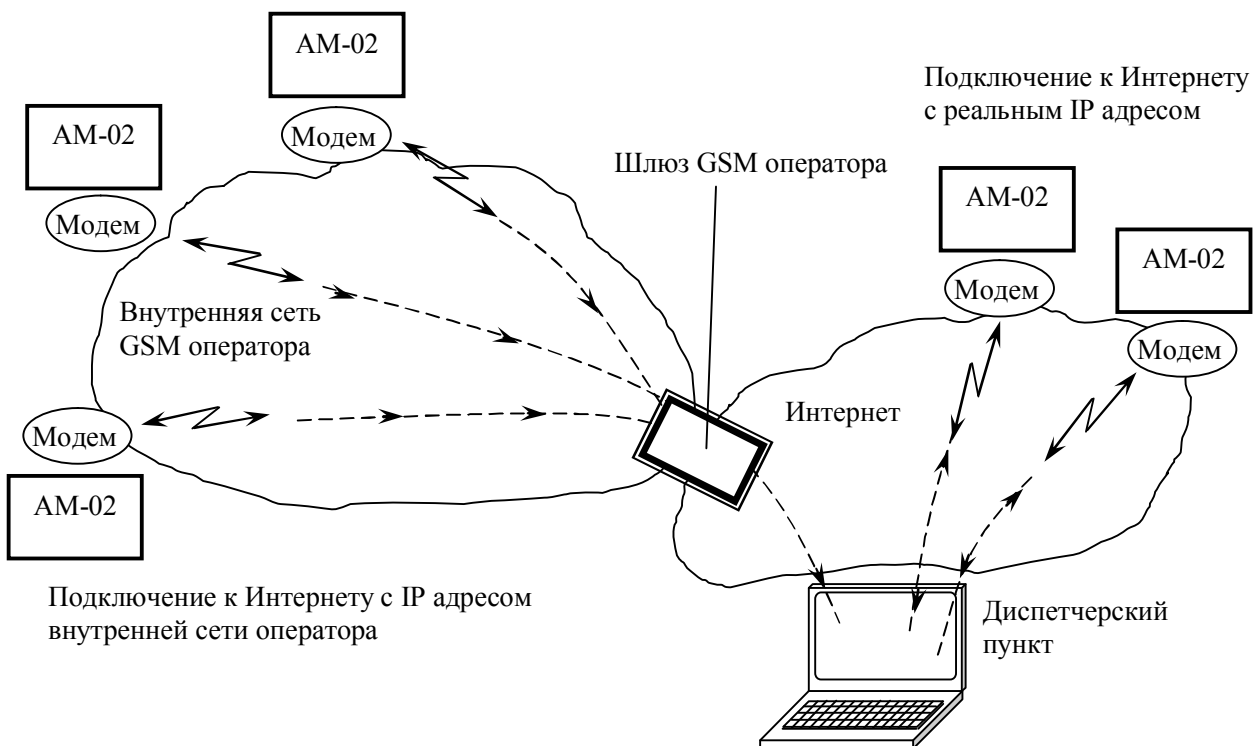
АМ-02

Модем

АМ-02

Модем

Подключение к Интернету с реальным IP адресом

Шлюз GSM оператора

АМ-02

АМ-02

Модем

Модем

Внутренняя сеть GSM оператора

Модем

Интернет

АМ-02

Подключение к Интернету с IP адресом внутренней сети оператора

Диспетчерский пункт